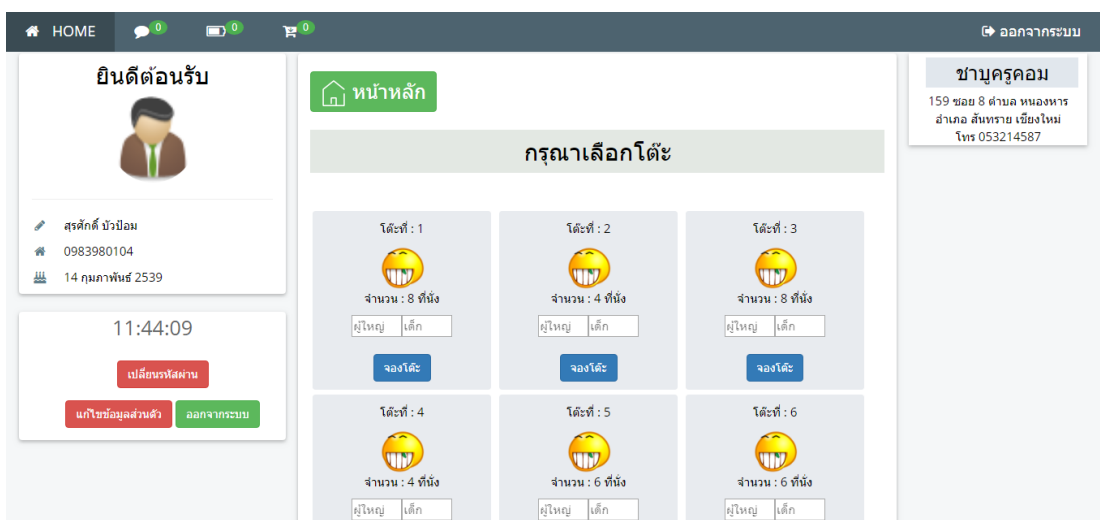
HOME 0 0 0 ออกจากระบบ

ยินดีต้อนรับ

สุรศักดิ์ บัวป้อม
0983980104
14 กุมภาพันธ์ 2539

11:44:09

เปลี่ยนรหัสผ่าน

แก้ไขข้อมูลส่วนตัว ออกจากระบบ

หน้าหลัก

กรุณาเลือกโต๊ะ

โต๊ะที่ : 1
จำนวน : 8 ที่นั่ง
ผู้ใหญ่ เด็ก
จองโต๊ะ

โต๊ะที่ : 2
จำนวน : 4 ที่นั่ง
ผู้ใหญ่ เด็ก
จองโต๊ะ

โต๊ะที่ : 3
จำนวน : 8 ที่นั่ง
ผู้ใหญ่ เด็ก
จองโต๊ะ

โต๊ะที่ : 4
จำนวน : 4 ที่นั่ง
ผู้ใหญ่ เด็ก

โต๊ะที่ : 5
จำนวน : 6 ที่นั่ง
ผู้ใหญ่ เด็ก

โต๊ะที่ : 6
จำนวน : 6 ที่นั่ง
ผู้ใหญ่ เด็ก

ชาบูครูคอม
159 ซอย 8 ตำบล หนองหาร อำเภอ สันทราย เชียงใหม่ โทร 053214587